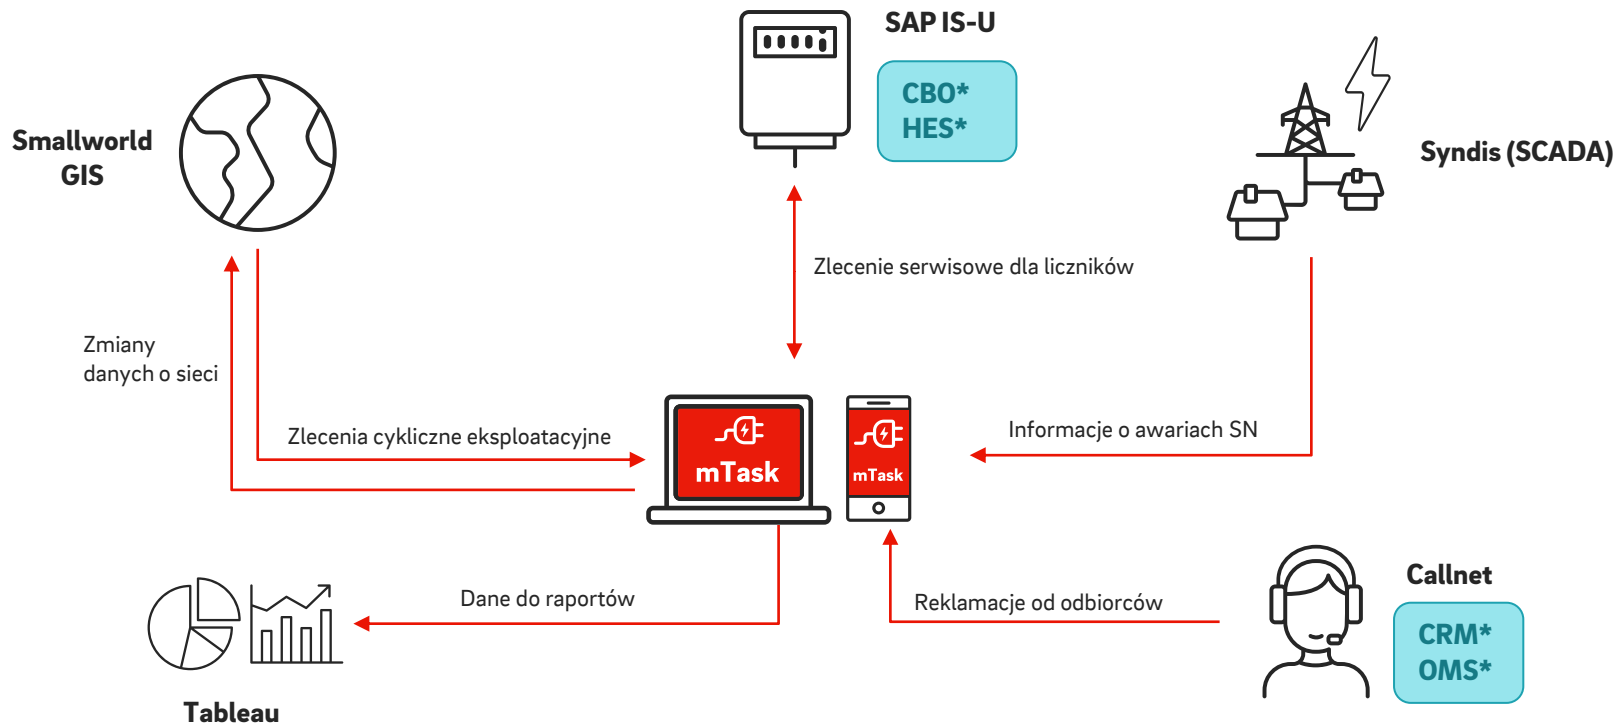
SAP IS-U

CBO*
HES*

Smallworld
GIS

Syndis (SCADA)

Zlecenie serwisowe dla liczników

Zmiany
danych o sieci

Zlecenia cykliczne eksploatacyjne

mTask

mTask

Informacje o awariach SN

Dane do raportów

Reklamacje od odbiorców

Callnet

CRM*
OMS*

Tableau